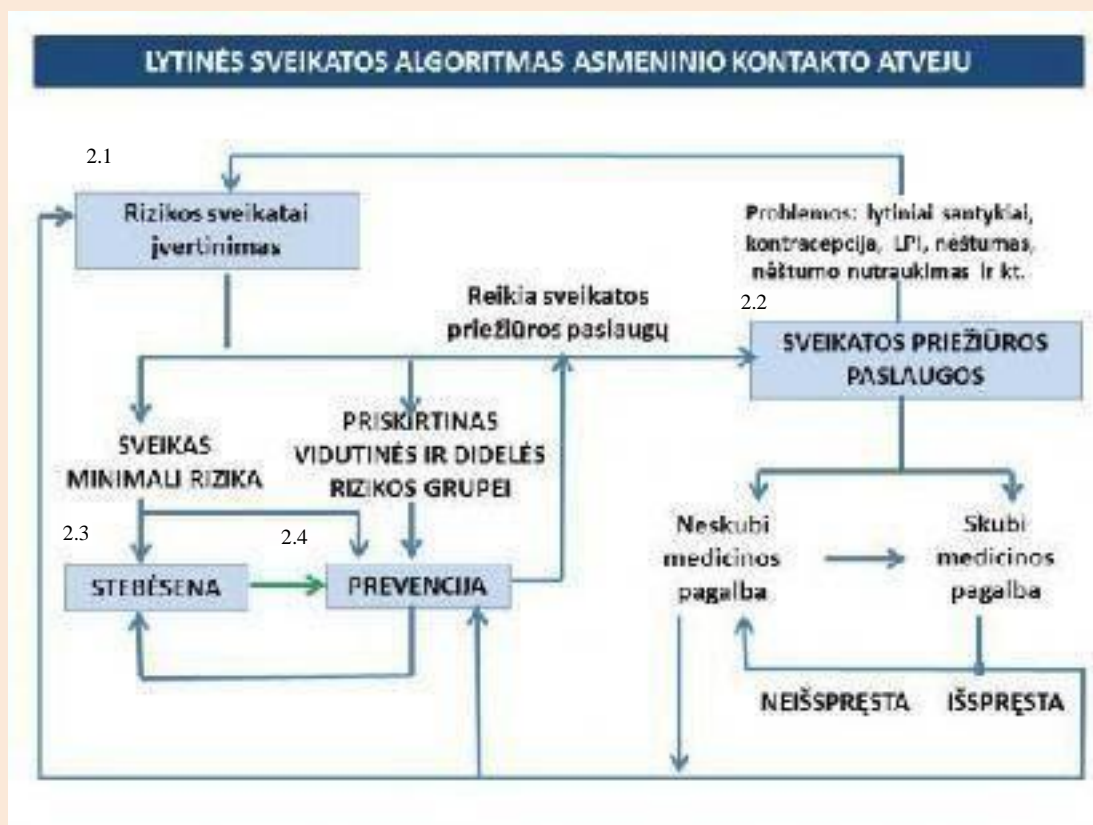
LYTINĖS SVEIKATOS ALGORITMAS ASMENINIO KONTAKTO ATVEJU

2.1

Rizikos sveikatai įvertinimas

Problemos: lytiniai santykiai, kontracepcija, LPI, nėštumas, nėštumo nutraukimas ir kt.

Reikia sveikatos priežiūros paslaugų

2.2

SVEIKATOS PRIEŽIŪROS PASLAUGOS

SVEIKAS MINIMALI RIZIKA

PRISKIRTINAS VIDUTINĖS IR DIDELĖS RIZIKOS GRUPEI

2.3

2.4

STEBĖSENA

PREVENCIJA

Neskubi medicinos pagalba

Skubi medicinos pagalba

NEIŠSPRĘSTA

IŠSPRĘSTA